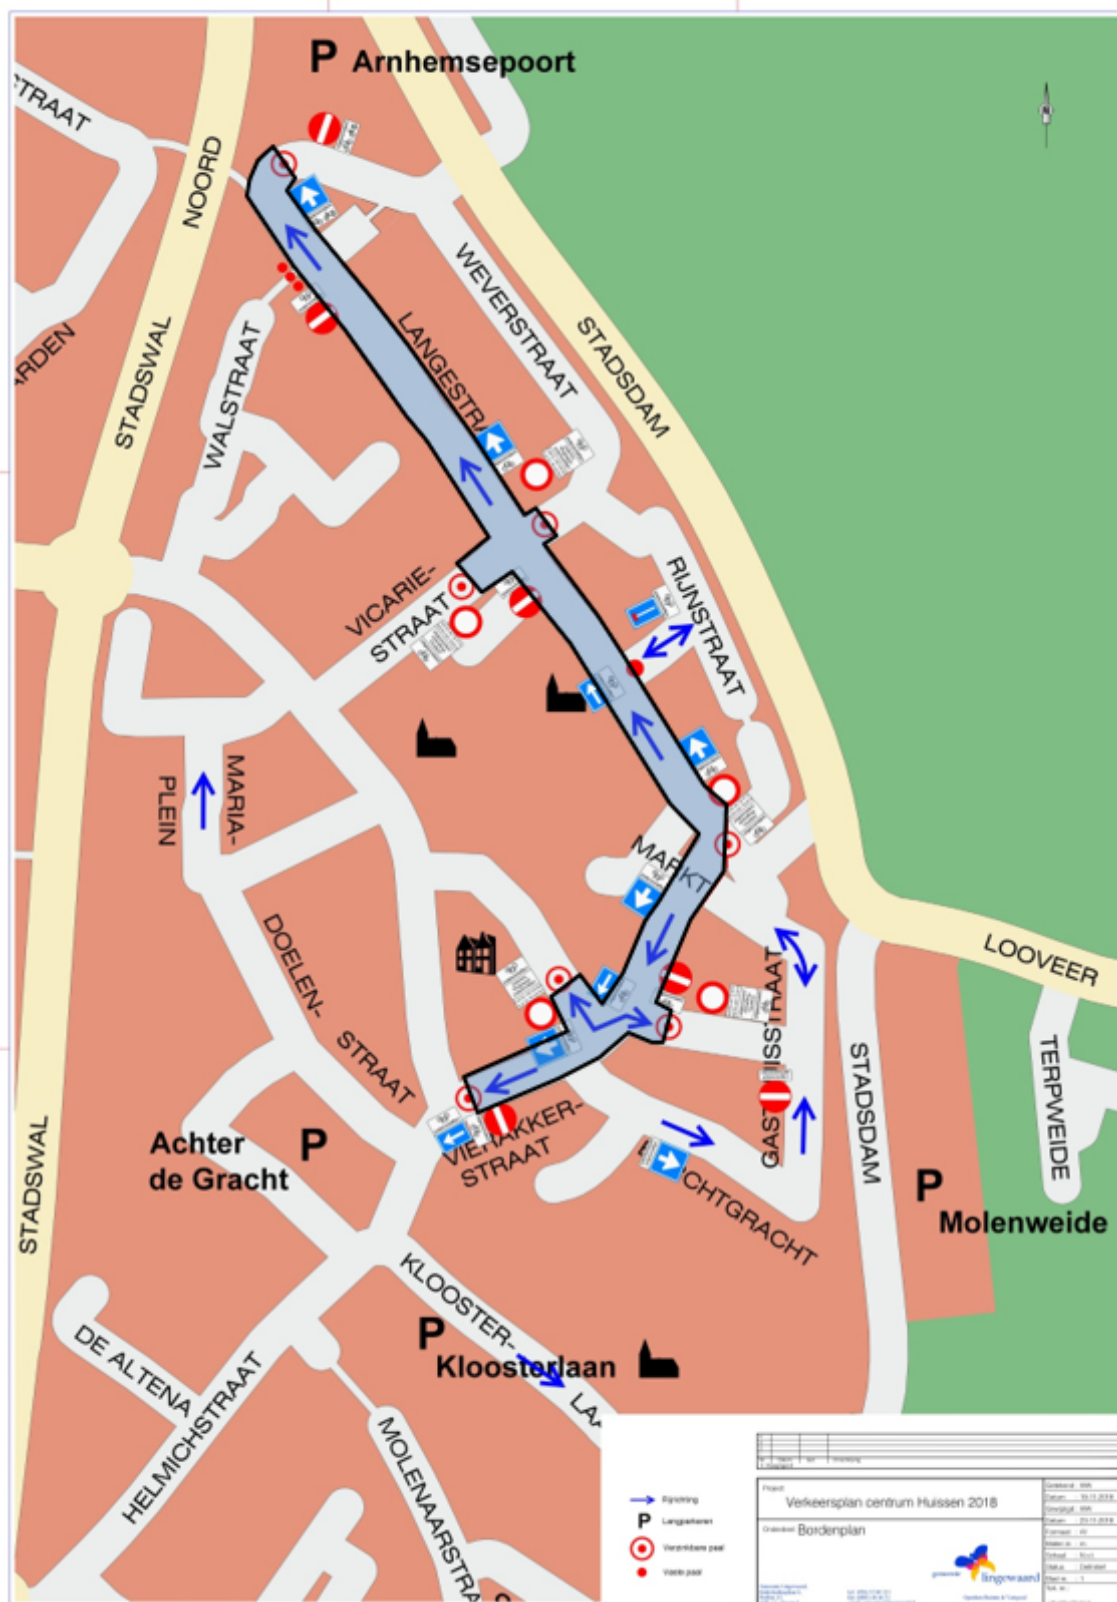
P Arnhemsepoort

TRAAT

NOORD

STADSWAL

ARDEN

WALSTRAAT

LANGESTRA

WEVERSTRAAT

STADSDAM

VICARIE-
STRAAT

RIJNSTRAAT

MARIA-
PLEIN

MARKT

LOOVEER

DOELEN-
STRAAT

GASTHUISSTRAAT

STADSDAM

TERPWEIDE

Achter
de Gracht

P

VIERAKKER-
STRAAT

ACHTGRACHT

P
Molenweide

STADSWAL

KLOOSTER-
LAAN

P
Kloosterlaan

DE ALTENA

HELMICHSTRAAT

MOLENAARSTRA

Rijrichting
Langparkeren
Verzinkbare paal
Vaste paal

Project:
Verkeersplan centrum Huissen 2018

Onderdeel: Bordenplan

Lingewaard